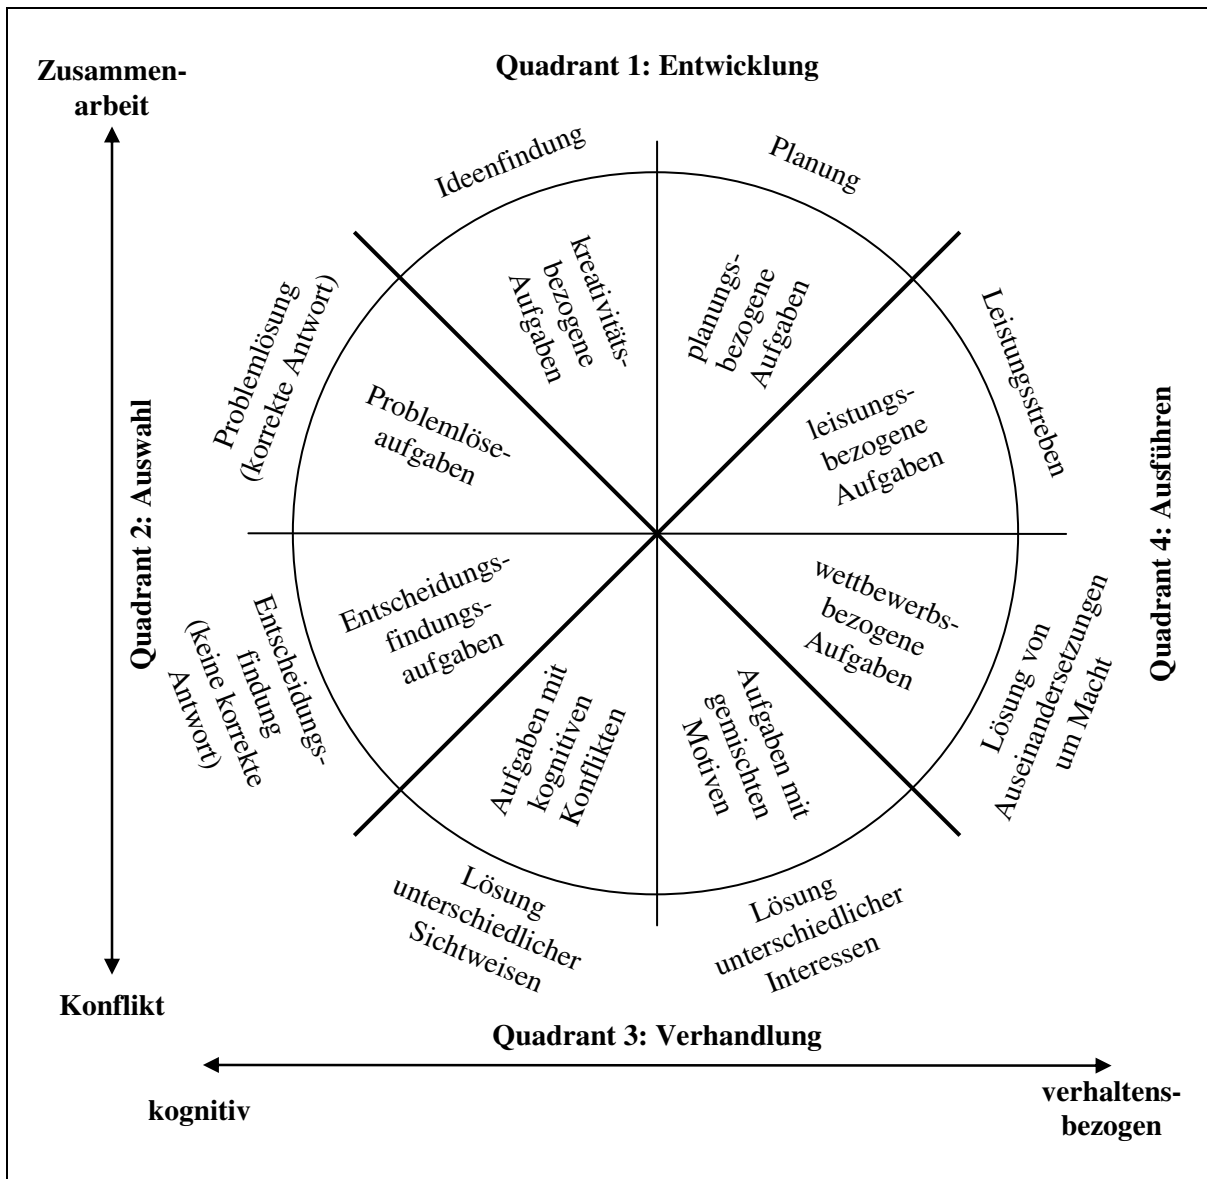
Zusammenarbeit

Quadrant 1: Entwicklung

Ideenfindung

Planung

kreativitätsbezogene Aufgaben

planungsbezogene Aufgaben

Problemlösung (korrekte Antwort)

Leistungsstreben

Quadrant 2: Auswahl

Problemlöseaufgaben

leistungsbezogene Aufgaben

Quadrant 4: Ausführen

Entscheidungsfindungsaufgaben

wettbewerbsbezogene Aufgaben

Entscheidungsfindung (keine korrekte Antwort)

Aufgaben mit kognitiven Konflikten

Aufgaben mit gemischten Motiven

Lösung von Auseinandersetzungen um Macht

Lösung unterschiedlicher Sichtweisen

Lösung unterschiedlicher Interessen

Konflikt

Quadrant 3: Verhandlung

kognitiv

verhaltensbezogen